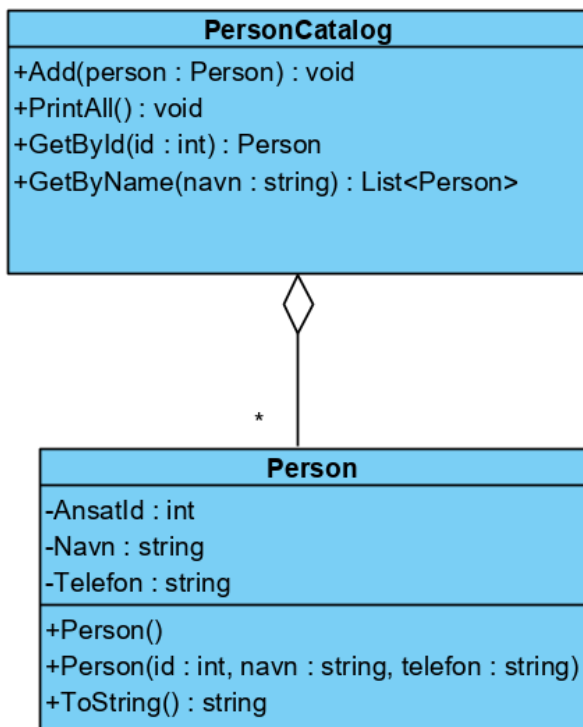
PersonCatalog

+Add(person : Person) : void
+PrintAll() : void
+GetById(id : int) : Person
+GetByName(navn : string) : List<Person>

*

Person

-AnsatId : int
-Navn : string
-Telefon : string

+Person()
+Person(id : int, navn : string, telefon : string)
+ToString() : string